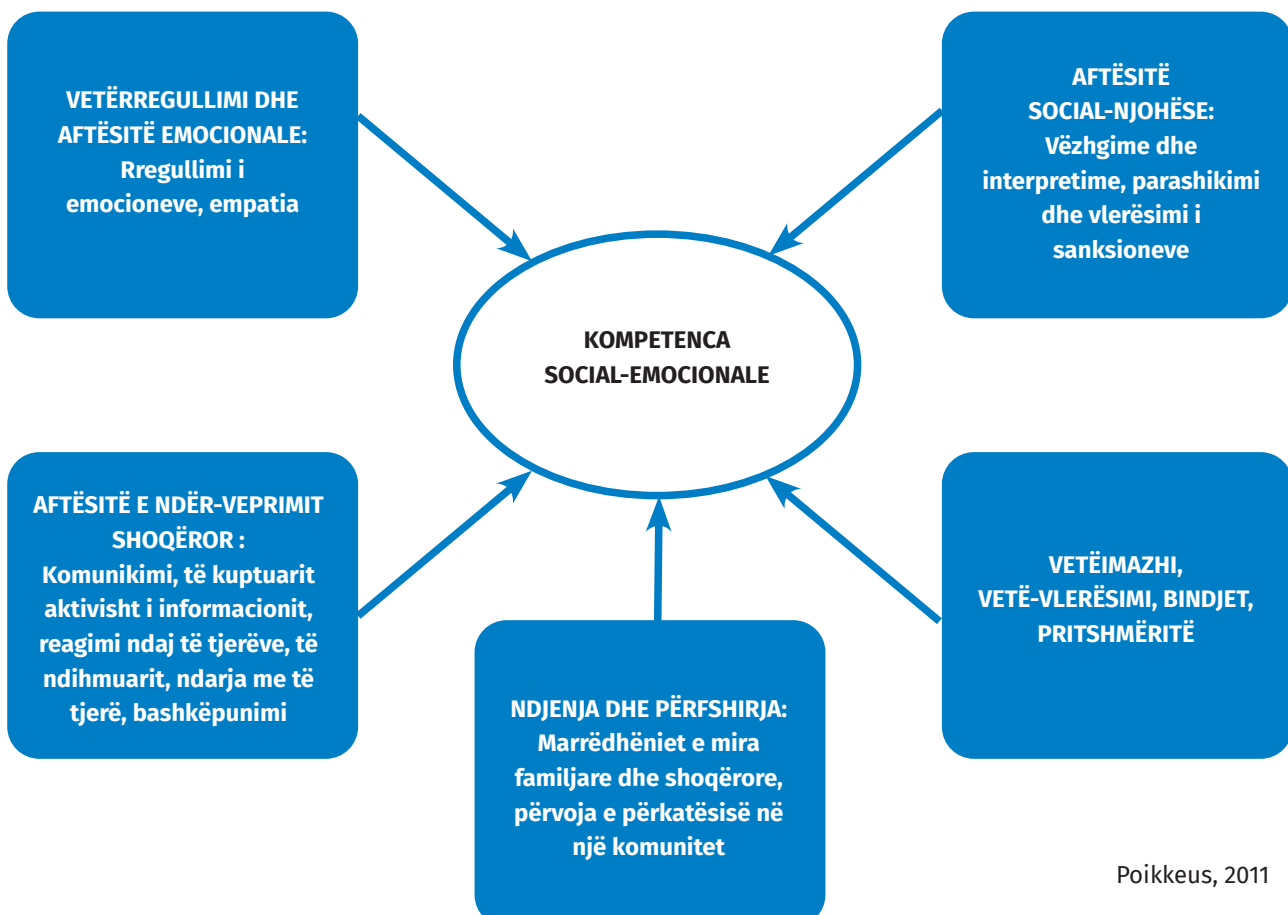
VETËRREGULLIMI DHE AFTËSITË EMOCIONALE: Rregullimi i emocioneve, empatia

AFTËSITË SOCIAL-NJOHËSE: Vëzhgime dhe interpretime, parashikimi dhe vlerësimi i sanksioneve

KOMPETENCA SOCIAL-EMOCIONALE

AFTËSITË E NDËR-VEPRIMIT SHOQËROR : Komunikimi, të kuptuarit aktivisht i informacionit, reagimi ndaj të tjerëve, të ndihmuarit, ndarja me të tjerë, bashkëpunimi

VETËIMAZHI, VETË-VLERËSIMI, BINDJET, PRITSHMËRITË

NDJENJA DHE PËRFSHIRJA: Marrëdhëniet e mira familjare dhe shoqërore, përvoja e përkatësisë në një komunitet

Poikkeus, 2011